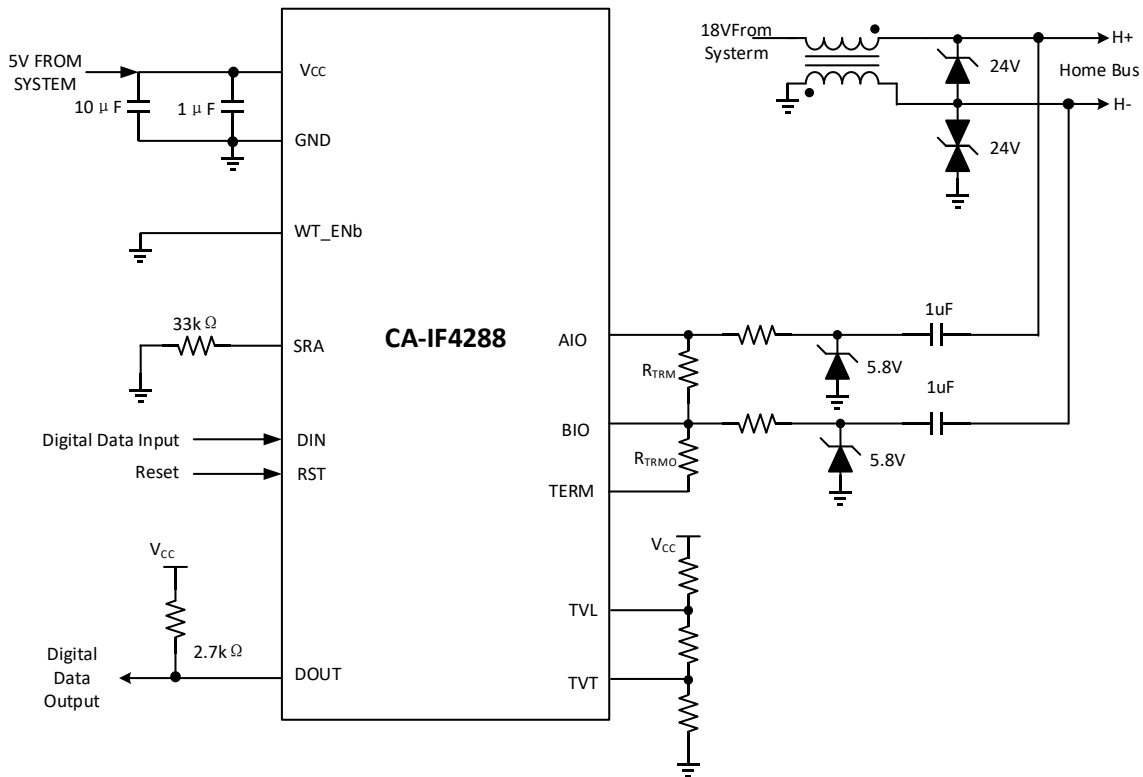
5V FROM SYSTEM

10 μ F

1 μ F

Vcc

GND

WT_ENb

33k Ω

SRA

CA-IF4288

Digital Data Input

DIN

Reset

RST

$V_{CC}$

2.7k Ω

Digital Data Output

DOUT

18VFrom Systerm

24V

24V

H+

Home Bus

H-

AIO

$R_{TRM}$

1uF

5.8V

1uF

BIO

$R_{TRMO}$

5.8V

TERM

$V_{CC}$

TVL

TVT